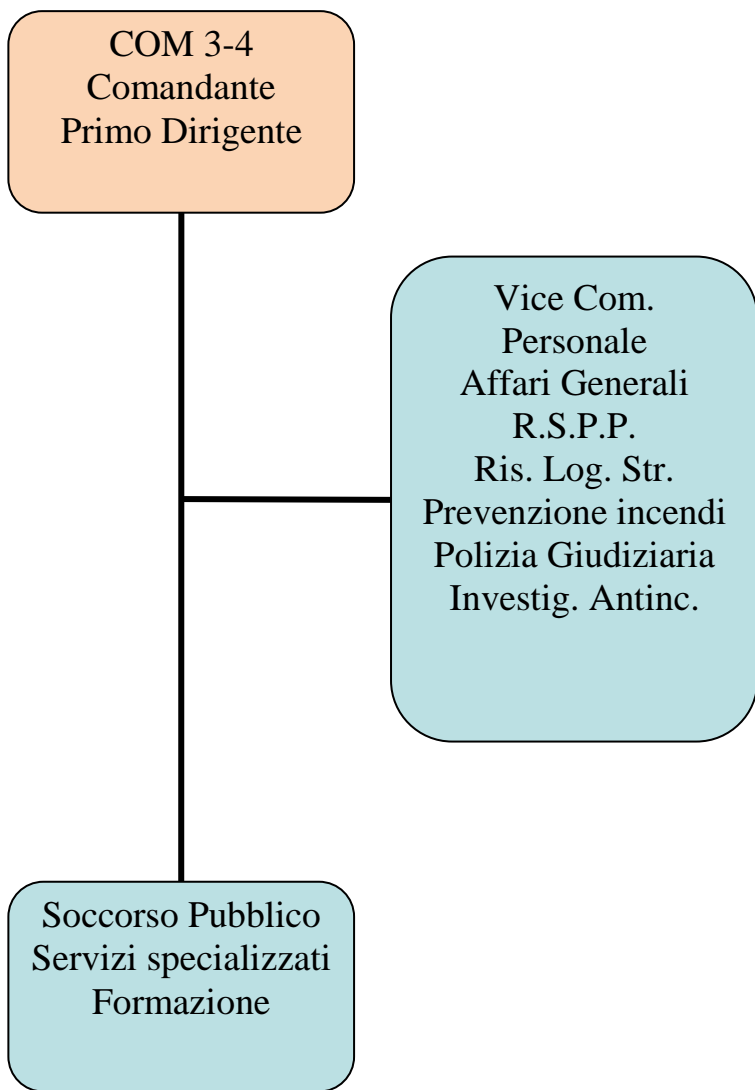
COM 3-4
Comandante
Primo Dirigente

Vice Com.
Personale
Affari Generali
R.S.P.P.
Ris. Log. Str.
Prevenzione incendi
Polizia Giudiziaria
Investig. Antinc.

Soccorso Pubblico
Servizi specializzati
Formazione